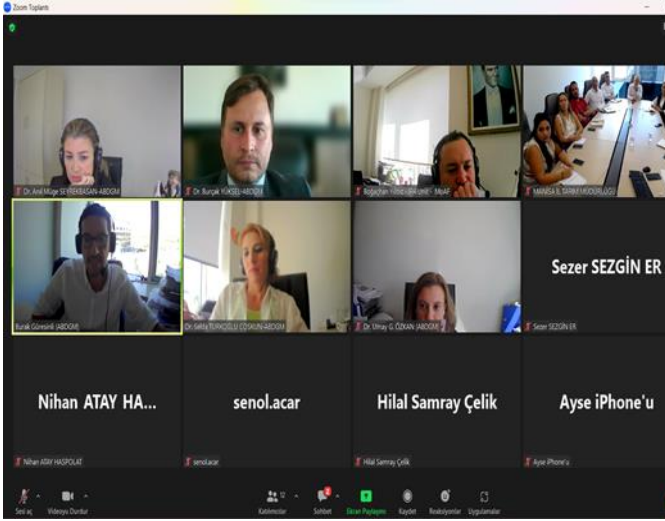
Zoom Toplantı

Dr. Anıl Müge SEYREKBASAN-ABDGM

Dr. Burçak YÜKSEL-ABDGM

Boğaçhan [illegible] - MoAF

MANİSA İL TARIM MÜDÜRLÜĞÜ

Burak Güresinli (ABDGM)

Dr. Sekta TÜRKOĞLU COŞKUN-ABDGM

Dr. Ulmay G. ÖZKAN (ABDGM)

Sezer SEZGİN ER

Sezer SEZGİN ER

Nihan ATAY HA...

Nihan ATAY HASPOLAT

senol.acar

senol.acar

Hilal Samray Çelik

Hilal Samray Çelik

Ayse iPhone'u

Ayse iPhone'u

Sesi aç

Videoyu Durdur

Katılımcılar

Sohbet

Ekran Paylaşımı

Kaydet

Reaksiyonlar

Uygulamalar